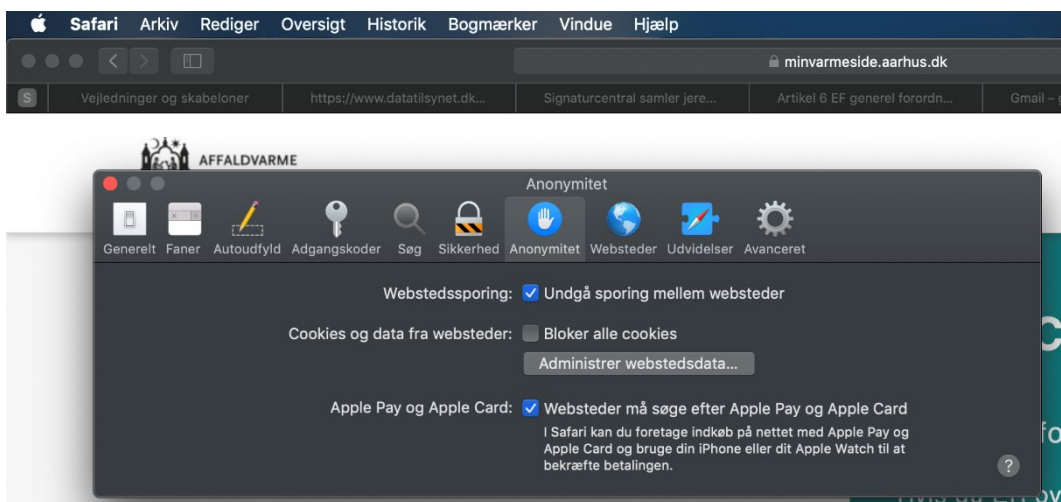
Safari Arkiv Rediger Oversigt Historik Bogmærker Vindue Hjælp

minvarmeside.aarhus.dk

S Vejledninger og skabeloner https://www.datatilsynet.dk... Signaturcentral samler jere... Artikel 6 EF generel forordn... Gmail – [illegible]

AFFALDVARME

Anonymitet

Generelt Faner Autoudfyld Adgangskoder Søg Sikkerhed Anonymitet Websteder Udvidelser Avanceret

Webstedssporing: Undgå sporing mellem websteder

Cookies og data fra websteder: Bloker alle cookies

Administrer webstedsdata...

Apple Pay og Apple Card: Websteder må søge efter Apple Pay og Apple Card

I Safari kan du foretage indkøb på nettet med Apple Pay og Apple Card og bruge din iPhone eller dit Apple Watch til at bekræfte betalingen.

?